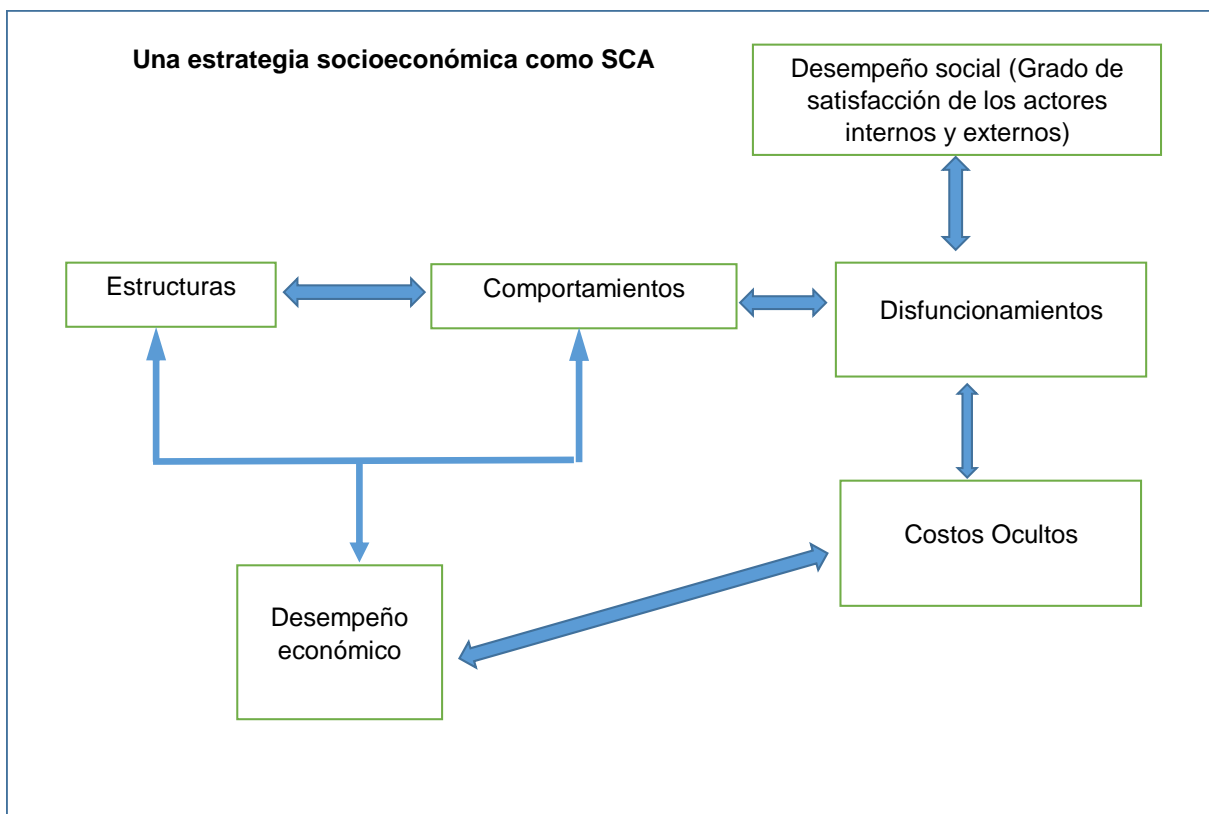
Una estrategia socioeconómica como SCA

Desempeño social (Grado de satisfacción de los actores internos y externos)

Estructuras

Comportamientos

Disfuncionamientos

Costos Ocultos

Desempeño económico